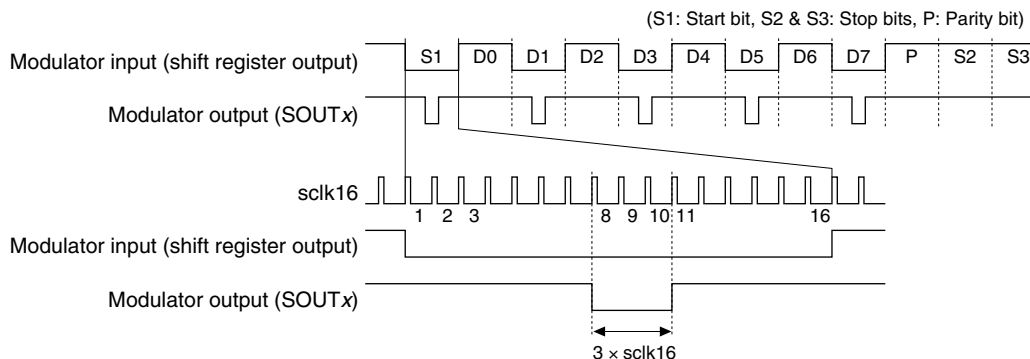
(S1: Start bit, S2 & S3: Stop bits, P: Parity bit)

Modulator input (shift register output)

S1 D0 D1 D2 D3 D4 D5 D6 D7 P S2 S3

Modulator output (SOUT*x*)

sclk16

1 2 3 8 9 10 11 16

Modulator input (shift register output)

Modulator output (SOUT*x*)

3 × sclk16